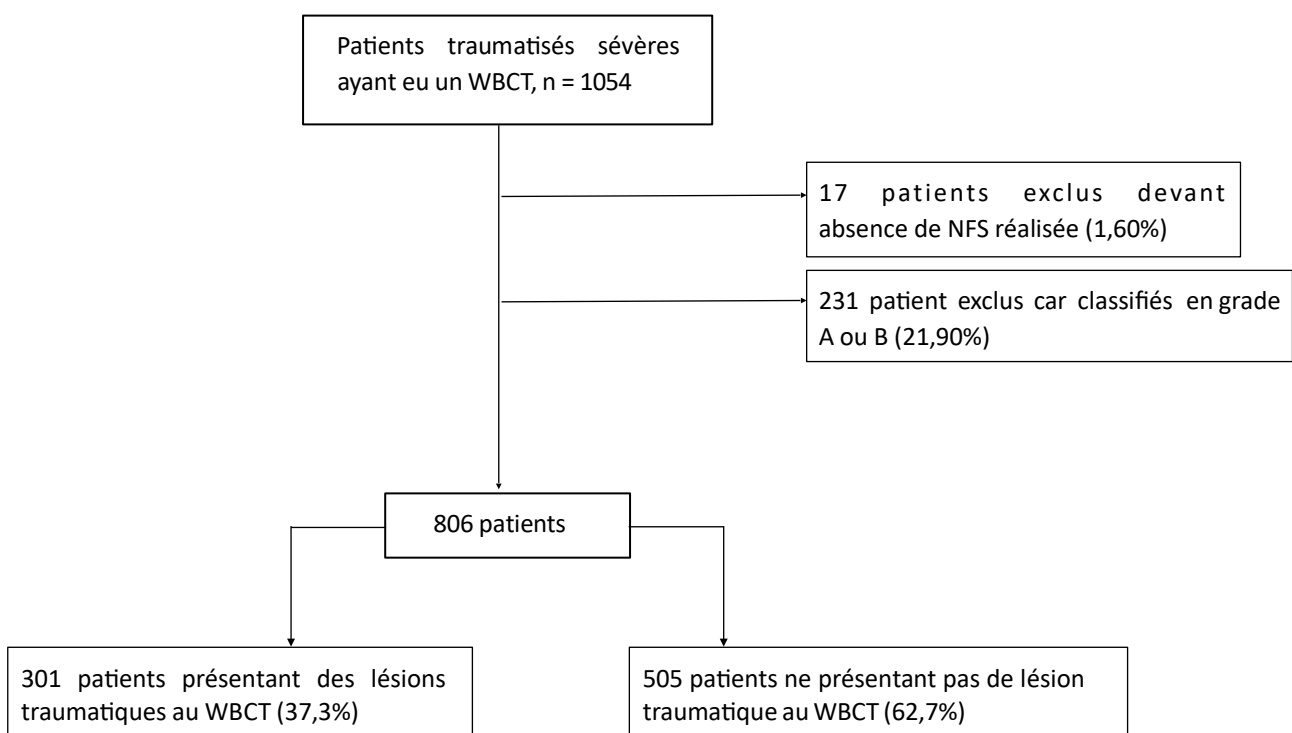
Patients traumatisés sévères ayant eu un WBCT, n = 1054

17 patients exclus devant absence de NFS réalisée (1,60%)

231 patient exclus car classifiés en grade A ou B (21,90%)

806 patients

301 patients présentant des lésions traumatiques au WBCT (37,3%)

505 patients ne présentant pas de lésion traumatique au WBCT (62,7%)